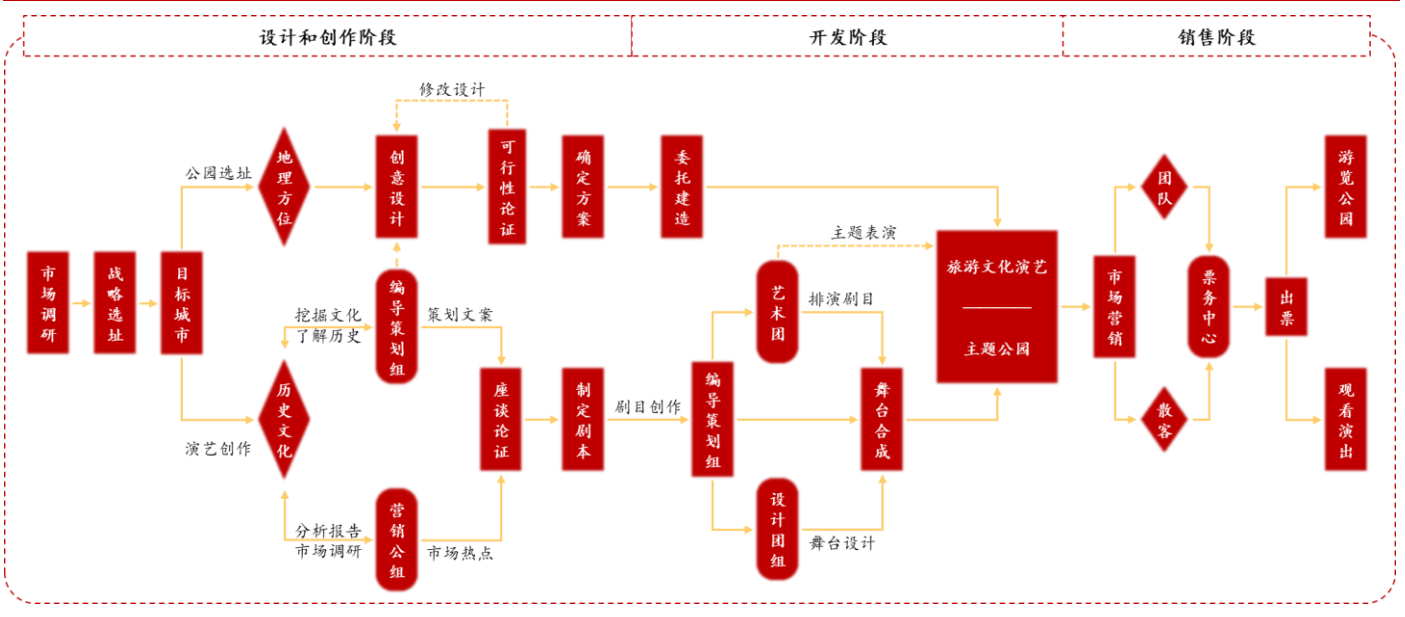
设计和创作阶段

开发阶段

销售阶段

修改设计

公园选址

地理方位

创意设计

可行性论证

确定方案

委托建造

市场调研

战略选址

目标城市

挖掘文化
了解历史

编导策划组

策划文案

主题表演

旅游文化演艺

主题公园

市场营销

团队

票务中心

出票

游览公园

艺术团

排演剧目

历史文化

演艺创作

座谈论证

制定剧本

剧目创作

编导策划组

舞台合成

散客

观看演出

分析报告
市场调研

营销公组

市场热点

设计团组

舞台设计